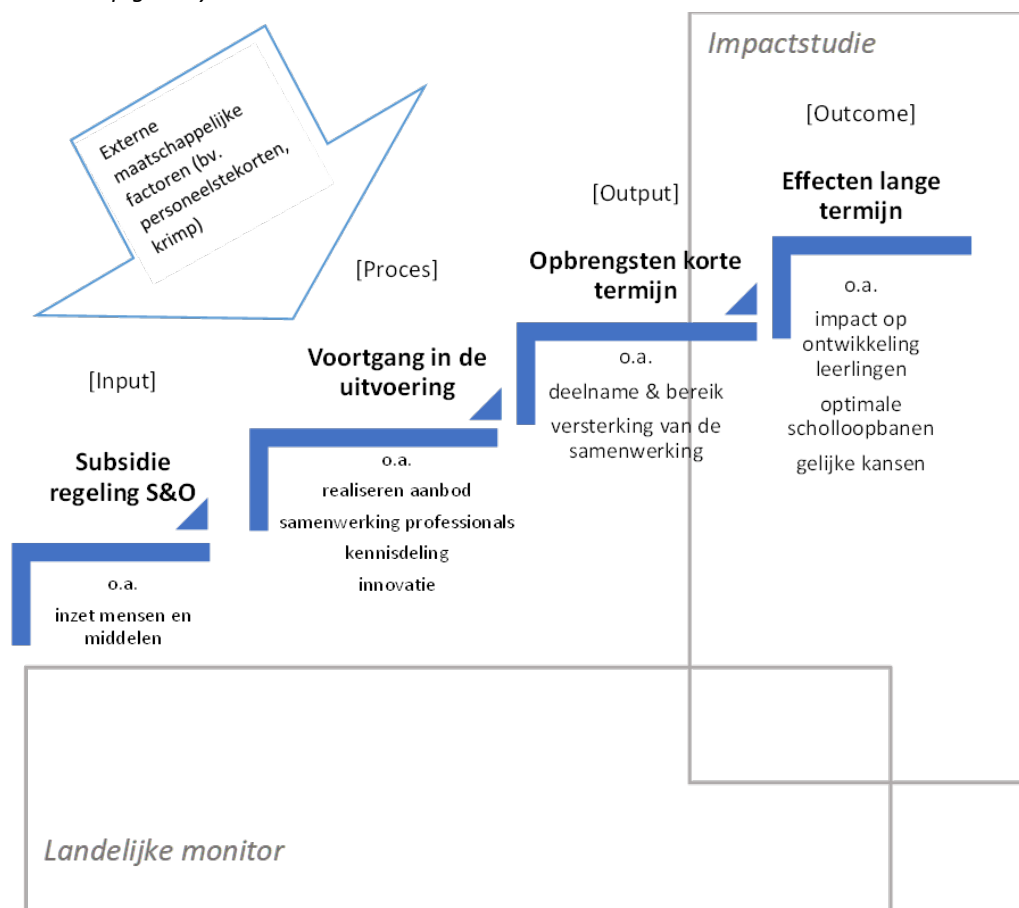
Impactstudie

[Outcome]

Externe maatschappelijke factoren (bv. personeelstekorten, krimp)

[Output]

Effecten lange termijn

[Proces]

Opbrengsten korte termijn

o.a.

impact op ontwikkeling leerlingen

optimale schoolloopbanen

gelijke kansen

Voortgang in de uitvoering

o.a.

deelname & bereik

versterking van de samenwerking

[Input]

Subsidie regeling S&O

o.a.

realiseren aanbod

samenwerking professionals

kennisdeling

innovatie

o.a.

inzet mensen en middelen

Landelijke monitor